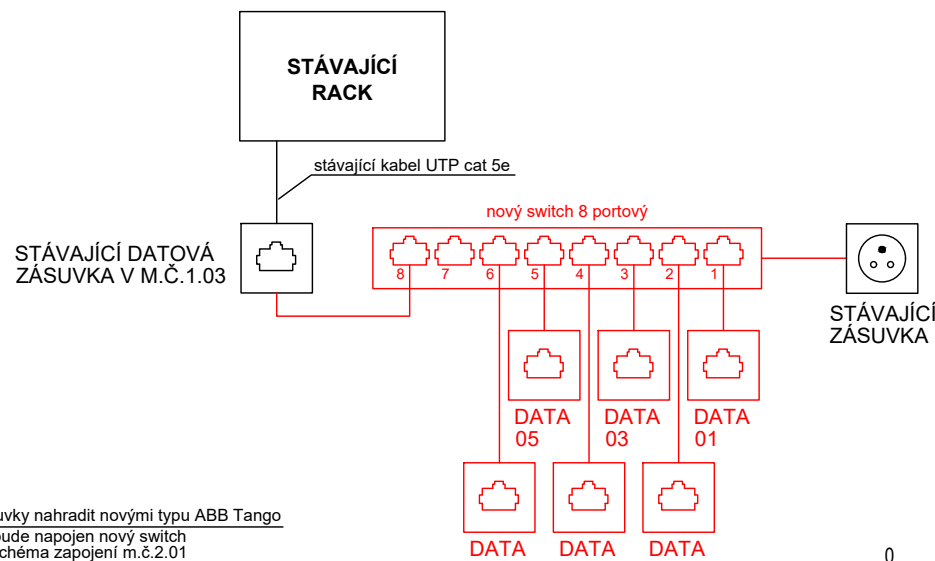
STÁVAJÍCÍ RACK

stávající kabel UTP cat 5e

STÁVAJÍCÍ DATOVÁ ZÁSUVKA V M.Č.1.03

nový switch 8 portový

8 7 6 5 4 3 2 1

STÁVAJÍCÍ ZÁSUVKA

DATA 05

DATA 03

DATA 01

uvky nahradit novými typu ABB Tango
bude napojen nový switch
chéma zapojení m.č.2.01

DATA

DATA

DATA

0